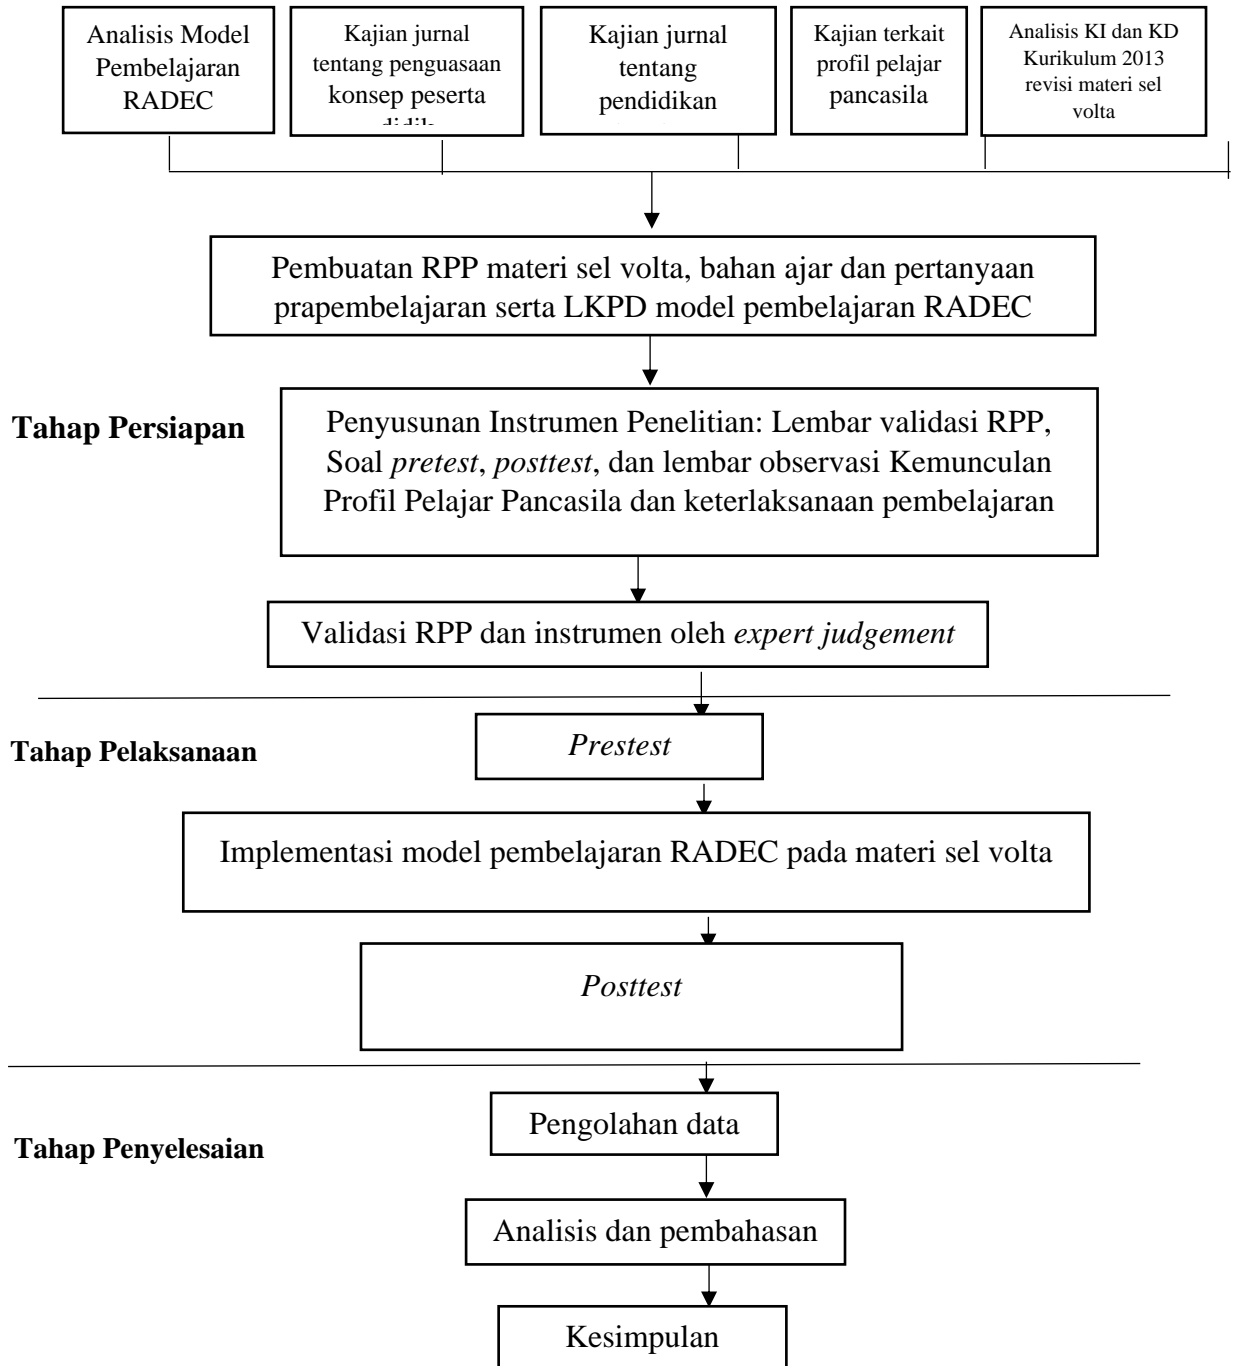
Analisis Model Pembelajaran RADEC

Kajian jurnal tentang penguasaan konsep peserta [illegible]

Kajian jurnal tentang pendidikan

Kajian terkait profil pelajar pancasila

Analisis KI dan KD Kurikulum 2013 revisi materi sel volta

Pembuatan RPP materi sel volta, bahan ajar dan pertanyaan prapembelajaran serta LKPD model pembelajaran RADEC

Tahap Persiapan

Penyusunan Instrumen Penelitian: Lembar validasi RPP, Soal *pretest*, *posttest*, dan lembar observasi Kemunculan Profil Pelajar Pancasila dan keterlaksanaan pembelajaran

Validasi RPP dan instrumen oleh *expert judgement*

Tahap Pelaksanaan

*Prestest*

Implementasi model pembelajaran RADEC pada materi sel volta

*Posttest*

Tahap Penyelesaian

Pengolahan data

Analisis dan pembahasan

Kesimpulan